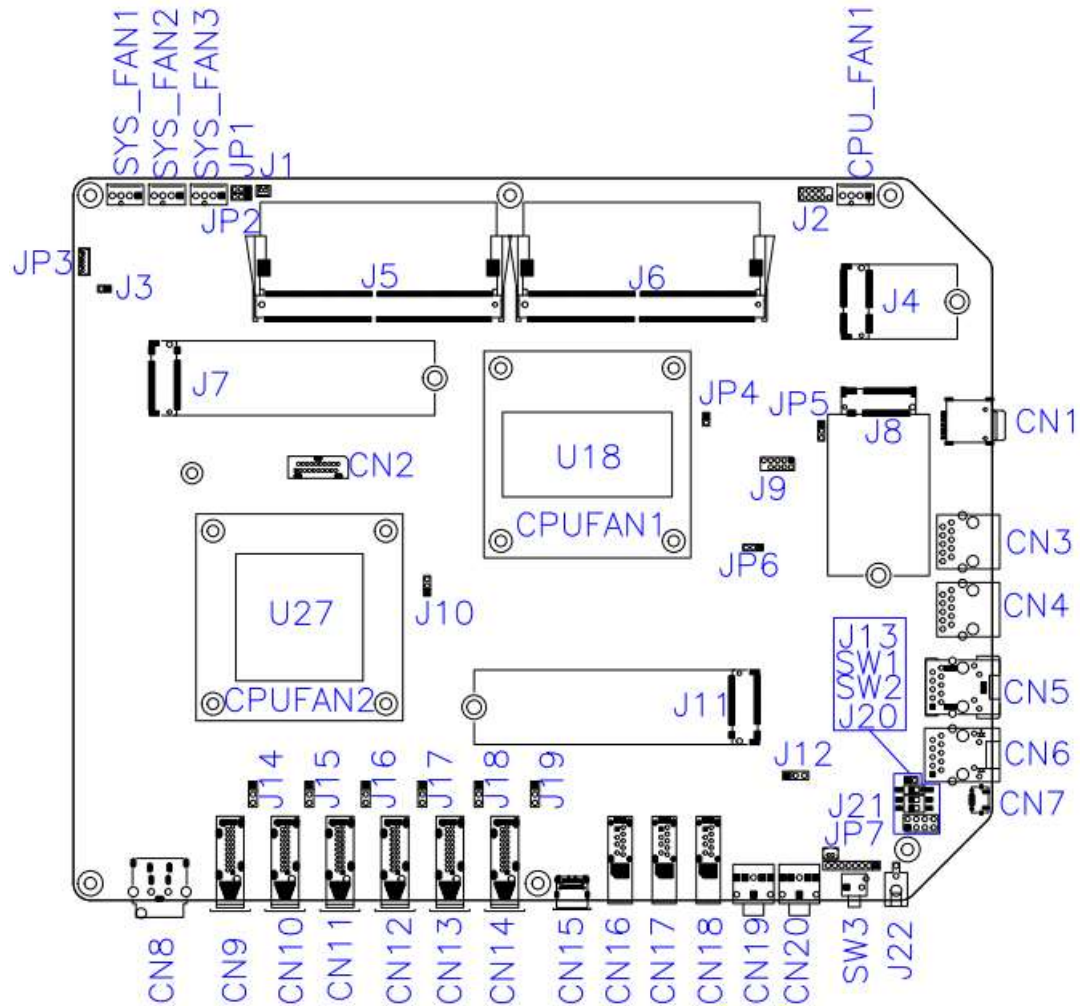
SYS_FAN1
SYS_FAN2
SYS_FAN3
JP1
J1
CPU_FAN1
JP2
J2
JP3
J3
J5
J6
J4
J7
U18
JP4
JP5
J8
CN1
CN2
J9
CPUFAN1
CN3
JP6
U27
J10
CN4
J13
SW1
SW2
J20
CN5
CPUFAN2
J11
CN6
J14
J15
J16
J17
J18
J19
J12
J21
CN7
JP7
CN8
CN9
CN10
CN11
CN12
CN13
CN14
CN15
CN16
CN17
CN18
CN19
CN20
SW3
J22